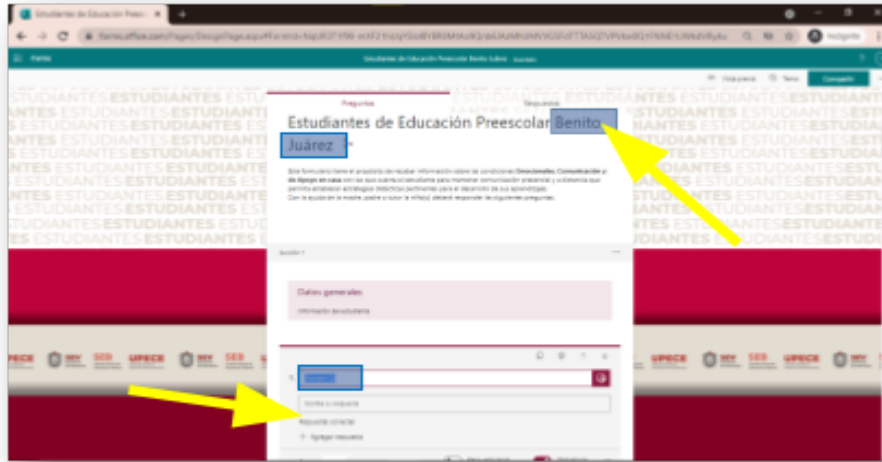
Estudiantes de Educación Prees ×
forms.office.com/Pages/DesignPage.aspx#FormId=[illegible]
Incógnito
Forms
Estudiantes de Educación Preescolar Benito Juárez - Guardado
Vista previa Tema Compartir
ESTUDIANTES ESTUDIANTES ESTUDIANTES
Preguntas
Respuestas
Estudiantes de Educación Preescolar Benito Juárez
Este formulario tiene el propósito de recabar información sobre las condiciones Emocionales, Comunicación y de Apoyo en casa con las que cuenta su estudiante para mantener comunicación presencial y a distancia que permita establecer estrategias didácticas pertinentes para el desarrollo de sus aprendizajes.
Con la ayuda de la madre, padre o tutor la niña(o) deberá responder las siguientes preguntas.
Sección 1
Datos generales
Información de estudiante
UPECE SEV SEB UPECE SEV SEB UPECE
1. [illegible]
Escriba su respuesta
Respuesta corta/larga
+ Agregar respuesta